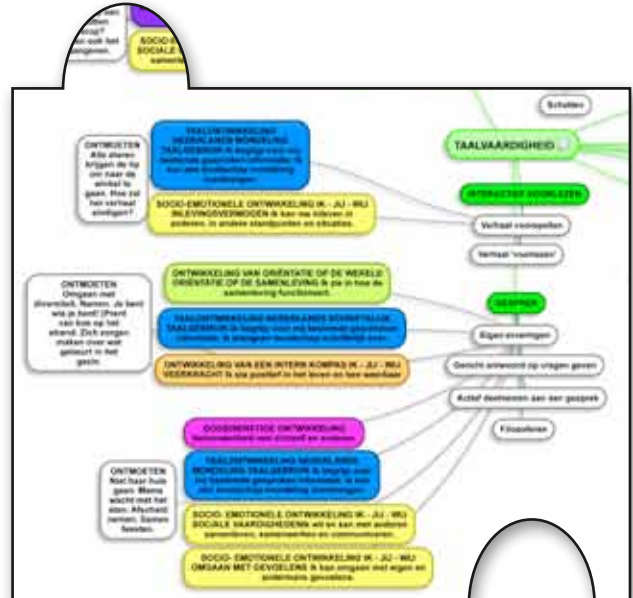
SOCIO-EMOTIONELE SOCIALE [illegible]

Schalen

TAALVAARDIGHEID

TAALONTWIKKELING NEDERLANDS MONDELING TAALGEBRUIK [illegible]

ONTMOETEN Alle dieren krijgen de rij om naar de winkel te gaan. Hoe zal het verhaal eindigen?

SOCIO-EMOTIONELE ONTWIKKELING IK - JIJ - WIJ INLEVINGSVERMOGEN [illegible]

INTERACTIEF VOORLEZEN

Verhaal voorspellen

Verhaal 'voorlezen'

ONTWIKKELING VAN ORIËNTATIE OP DE WERELD ORIËNTATIE OP DE SAMENLEVING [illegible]

ONTMOETEN Omgaan met diversiteit. Namen. Je bent wie je bent! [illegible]

GESPREK

TAALONTWIKKELING NEDERLANDS SCHRIFTELIJK TAALGEBRUIK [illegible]

Eigen ervaringen

ONTWIKKELING VAN EEN INTERN KOMPAS IK - JIJ - WIJ VEERKRACHT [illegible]

Gericht antwoord op vragen geven

Actief deelnemen aan een gesprek

Filosoferen

GODSDIENSTIGE ONTWIKKELING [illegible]

ONTMOETEN Niet haar huis gaan. Mama wacht met het eten. Afscheid nemen. Samen feesten.

TAALONTWIKKELING NEDERLANDS MONDELING TAALGEBRUIK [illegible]

SOCIO- EMOTIONELE ONTWIKKELING IK - JIJ - WIJ SOCIALE VAARDIGHEDEN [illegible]

SOCIO- EMOTIONELE ONTWIKKELING IK - JIJ - WIJ OMGAAN MET GEVOELENS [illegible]